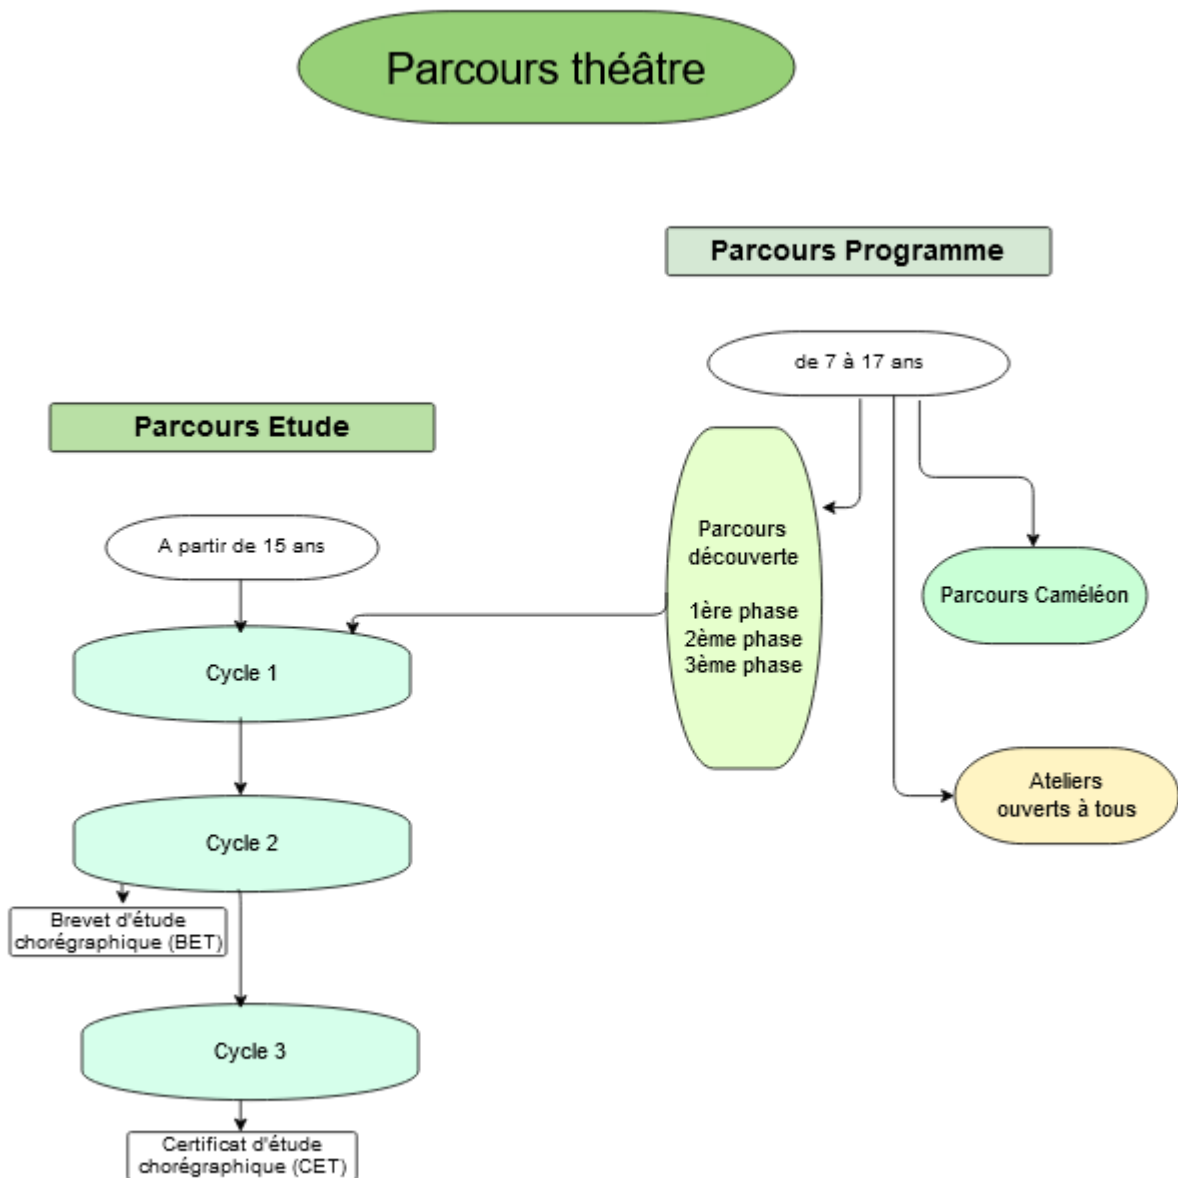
Parcours théâtre

Parcours Programme

de 7 à 17 ans

Parcours Etude

Parcours découverte

1ère phase
2ème phase
3ème phase

A partir de 15 ans

Parcours Caméléon

Cycle 1

Ateliers ouverts à tous

Cycle 2

Brevet d'étude chorégraphique (BET)

Cycle 3

Certificat d'étude chorégraphique (CET)